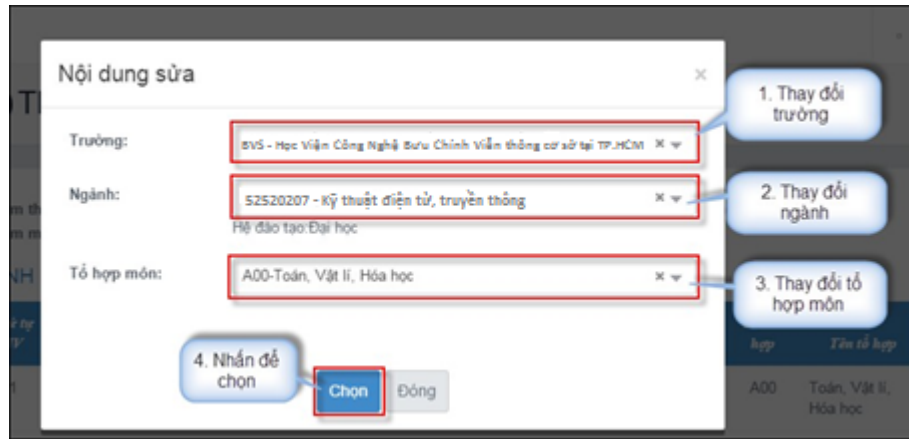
Nội dung sửa

×

Trường:

BVS - Học Viện Công Nghệ Bưu Chính Viễn thông cơ sở tại TP.HCM

1. Thay đổi trường

Ngành:

52520207 - Kỹ thuật điện tử, truyền thông

Hệ đào tạo:Đại học

2. Thay đổi ngành

Tổ hợp môn:

A00-Toán, Vật lí, Hóa học

3. Thay đổi tổ hợp môn

4. Nhấn để chọn

Chọn

Đóng

hợp

Tên tổ hợp

A00

Toán, Vật lí, Hóa học